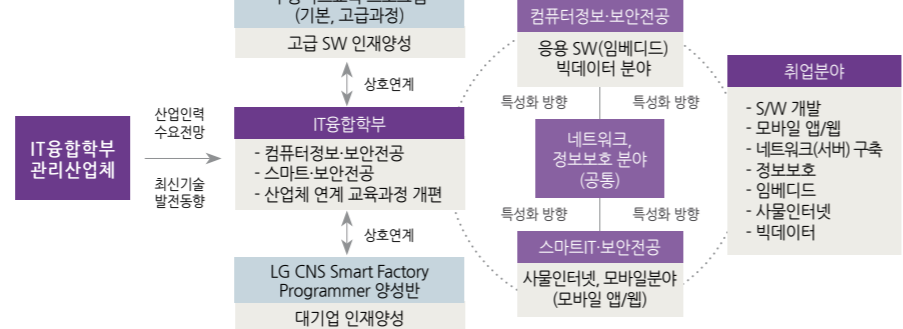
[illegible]
(기본, 고급과정)

고급 SW 인재양성

상호연계

IT융합학부
관리산업체

산업인력
수요전망

최신기술
발전동향

IT융합학부

- 컴퓨터정보·보안전공
- 스마트·보안전공
- 산업체 연계 교육과정 개편

상호연계

LG CNS Smart Factory Programmer 양성반

대기업 인재양성

컴퓨터정보·보안전공

응용 SW(임베디드)
빅데이터 분야

특성화 방향

특성화 방향

네트워크,
정보보호 분야
(공통)

특성화 방향

특성화 방향

스마트IT·보안전공

사물인터넷, 모바일분야
(모바일 앱/웹)

취업분야

- S/W 개발
- 모바일 앱/웹
- 네트워크(서버) 구축
- 정보보호
- 임베디드
- 사물인터넷
- 빅데이터